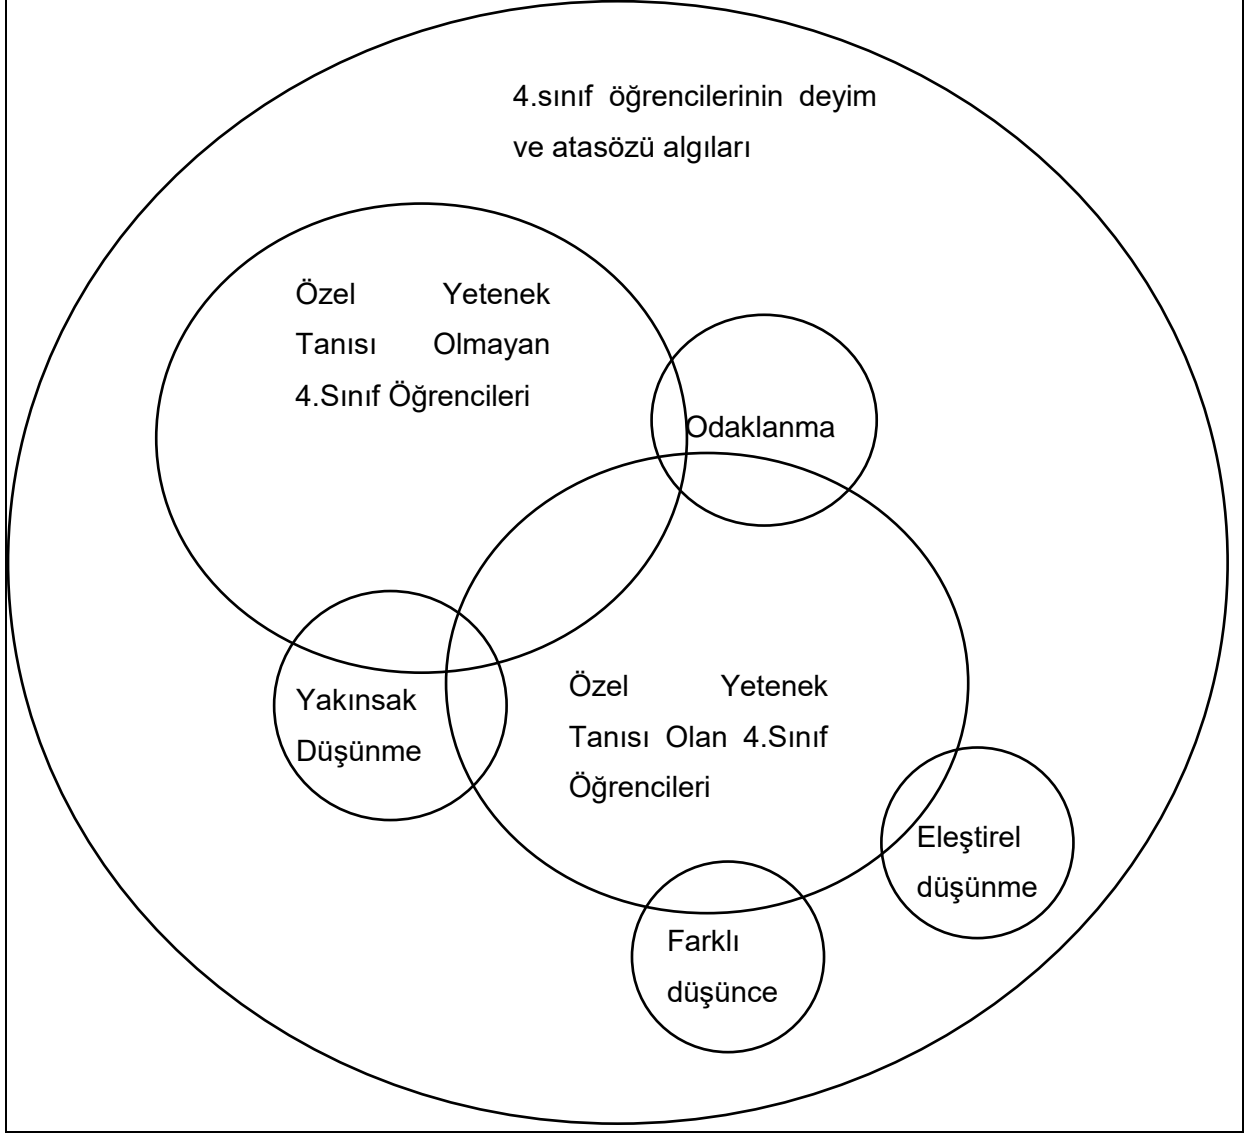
4.sınıf öğrencilerinin deyim ve atasözü algıları

Özel Yetenek Tanısı Olmayan 4.Sınıf Öğrencileri

Odaklanma

Yakınsak Düşünme

Özel Yetenek Tanısı Olan 4.Sınıf Öğrencileri

Eleştirel düşünme

Farklı düşünce